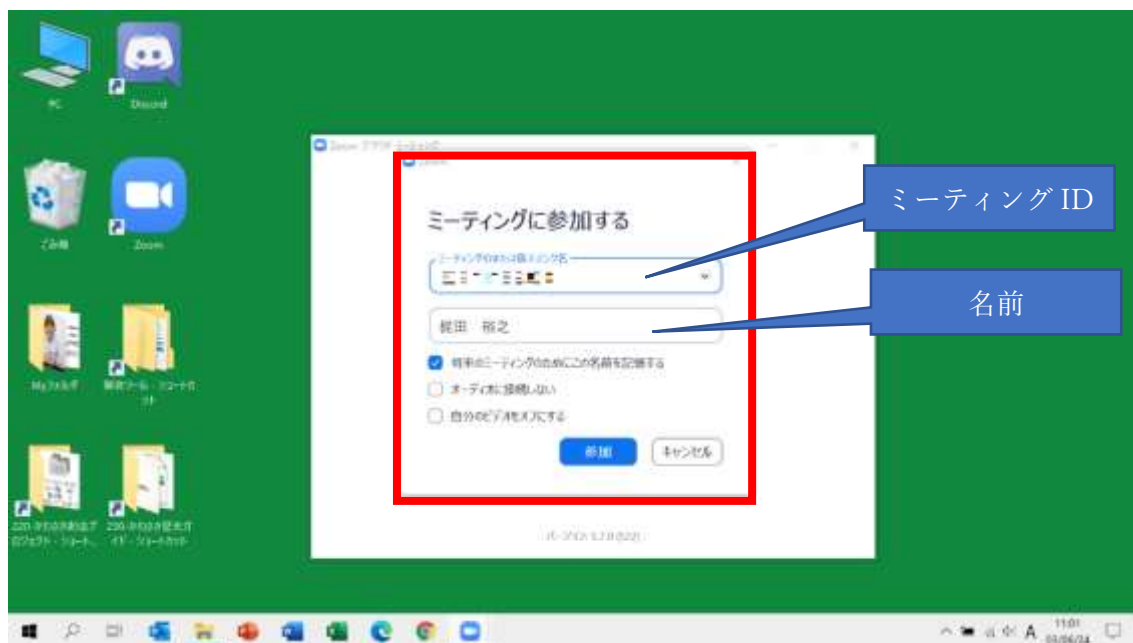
PC

Discord

ごみ箱

Zoom

Myフォルダ

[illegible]

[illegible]

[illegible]

Zoom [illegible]

ミーティングに参加する

ミーティングIDまたは個人リンク名

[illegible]

梶田　裕之

将来のミーティングのためにこの名前を記憶する

オーディオに接続しない

自分のビデオをオフにする

参加

キャンセル

バージョン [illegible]

ミーティング ID

名前

A

11:01
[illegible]